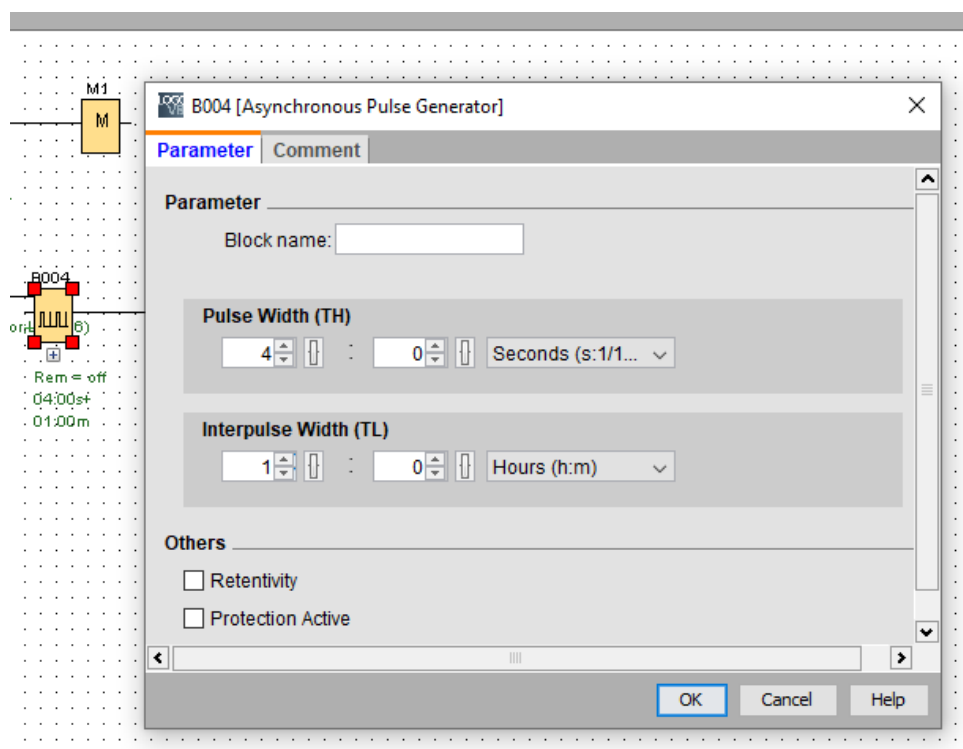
M1
M

B004
Rem = off
04:00s+
01:00m

B004 [Asynchronous Pulse Generator]

Parameter | Comment

Parameter

Block name:

Pulse Width (TH)
4 : 0 Seconds (s:1/1...

Interpulse Width (TL)
1 : 0 Hours (h:m)

Others
Retentivity
Protection Active

OK | Cancel | Help